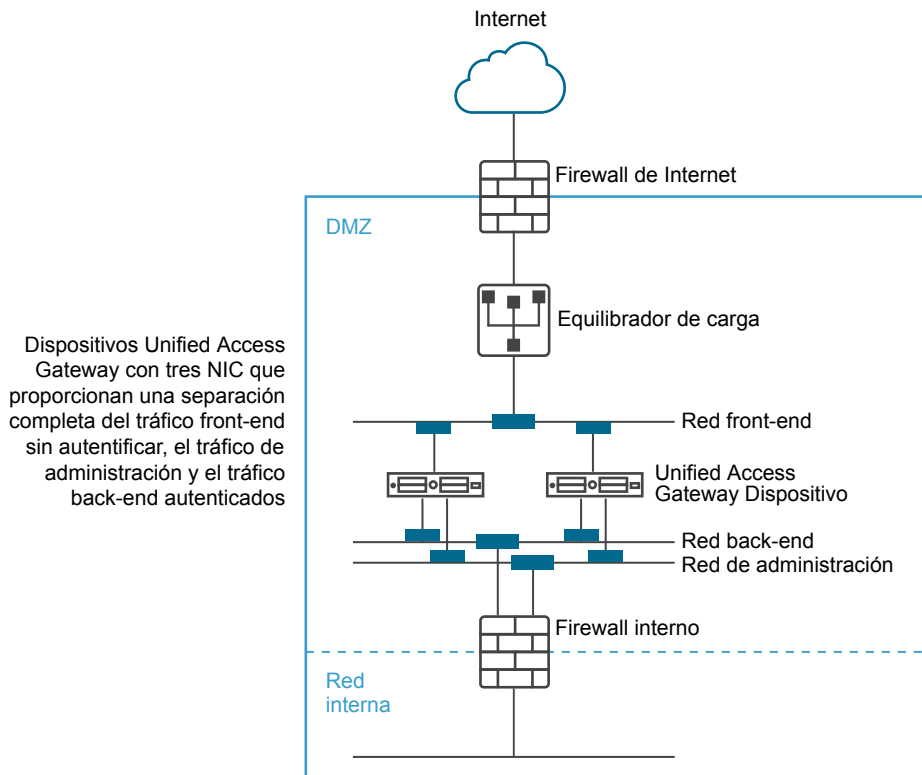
Internet

Firewall de Internet

DMZ

Dispositivos Unified Access Gateway con tres NIC que proporcionan una separación completa del tráfico front-end sin autentificar, el tráfico de administración y el tráfico back-end autenticados

Equilibrador de carga

Red front-end

Unified Access Gateway Dispositivo

Red back-end

Red de administración

Firewall interno

Red interna